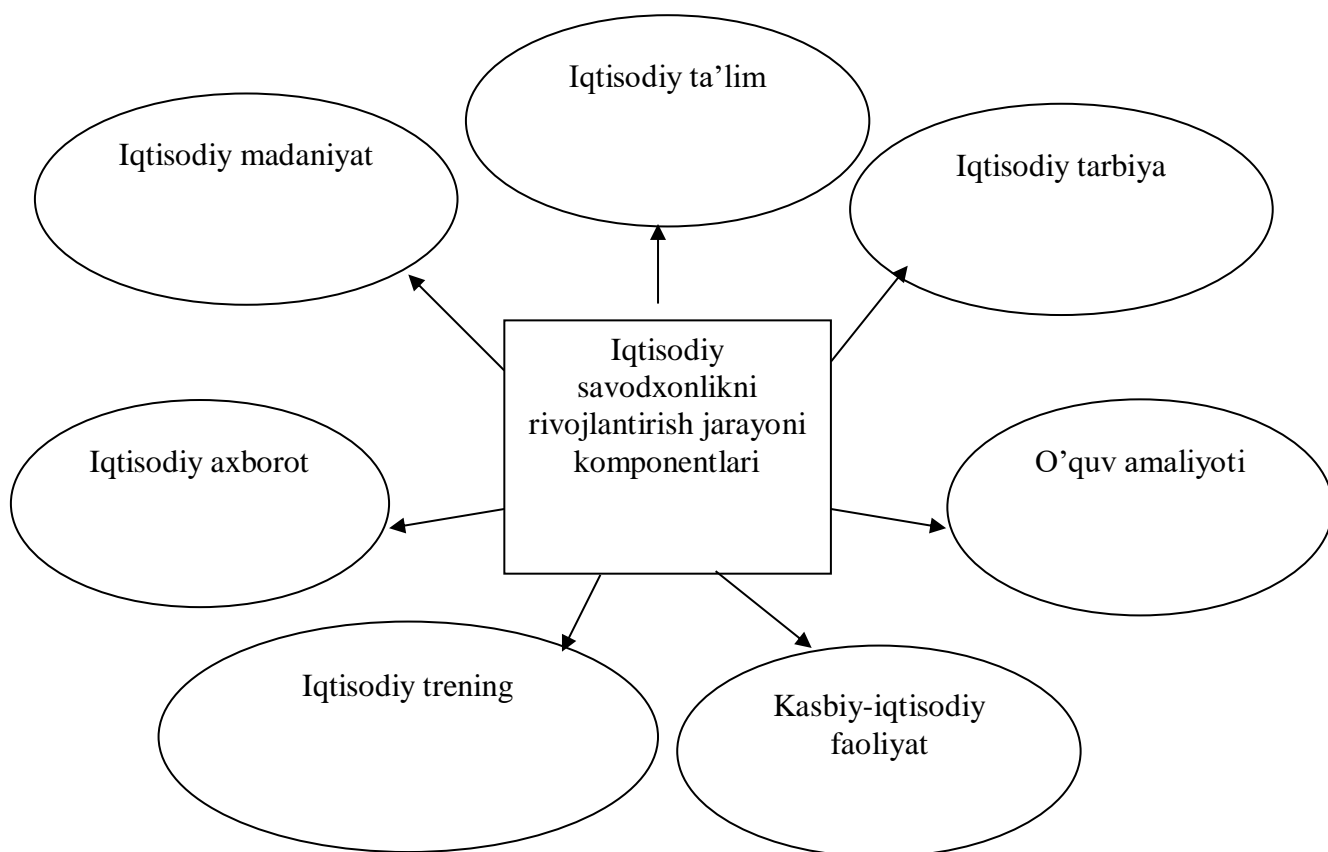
Iqtisodiy ta’lim

Iqtisodiy madaniyat

Iqtisodiy tarbiya

Iqtisodiy savodxonlikni rivojlantirish jarayoni komponentlari

Iqtisodiy axborot

O’quv amaliyoti

Iqtisodiy trening

Kasbiy-iqtisodiy faoliyat